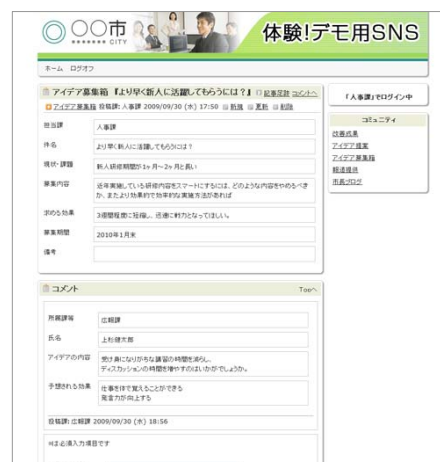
○○市 CITY

体験!デモ用SNS

ホーム ログオフ

アイデア募集箱『より早く新人に活躍してもらうには？』 記事登録 コメントへ

アイデア募集箱 投稿者: 人事課 2009/09/30 (水) 17:50 新規 更新 削除

| | |
|---|---|
| 担当課 | 人事課 |
| 件名 | より早く新人に活躍してもらうには？ |
| 現状・課題 | 新人研修期間が1ヶ月～2ヶ月と長い |
| 募集内容 | 近年実施している研修内容をスマートにするには、どのような内容をやめるべきか、またより効果的で効率的な実施方法があれば |
| 求める効果 | 3週間程度に短縮し、迅速に戦力となってほしい。 |
| 募集期間 | 2010年1月末 |
| 備考 | |

「人事課」でログイン中

コミュニティ
改善成果
アイデア提案
アイデア募集箱
報道提供
市長ブログ

コメント Top

| | |
|---|---|
| 所属課等 | 広報課 |
| 氏名 | 上杉健太郎 |
| アイデアの内容 | 受け身になりがちな講習の時間を減らし、ディスカッションの時間を増やすのはいかがでしょうか。 |
| 予想される効果 | 仕事を体で覚えることができる 発言力が向上する |

投稿者: 広報課 2009/09/30 (水) 18:56

※は必須入力項目です